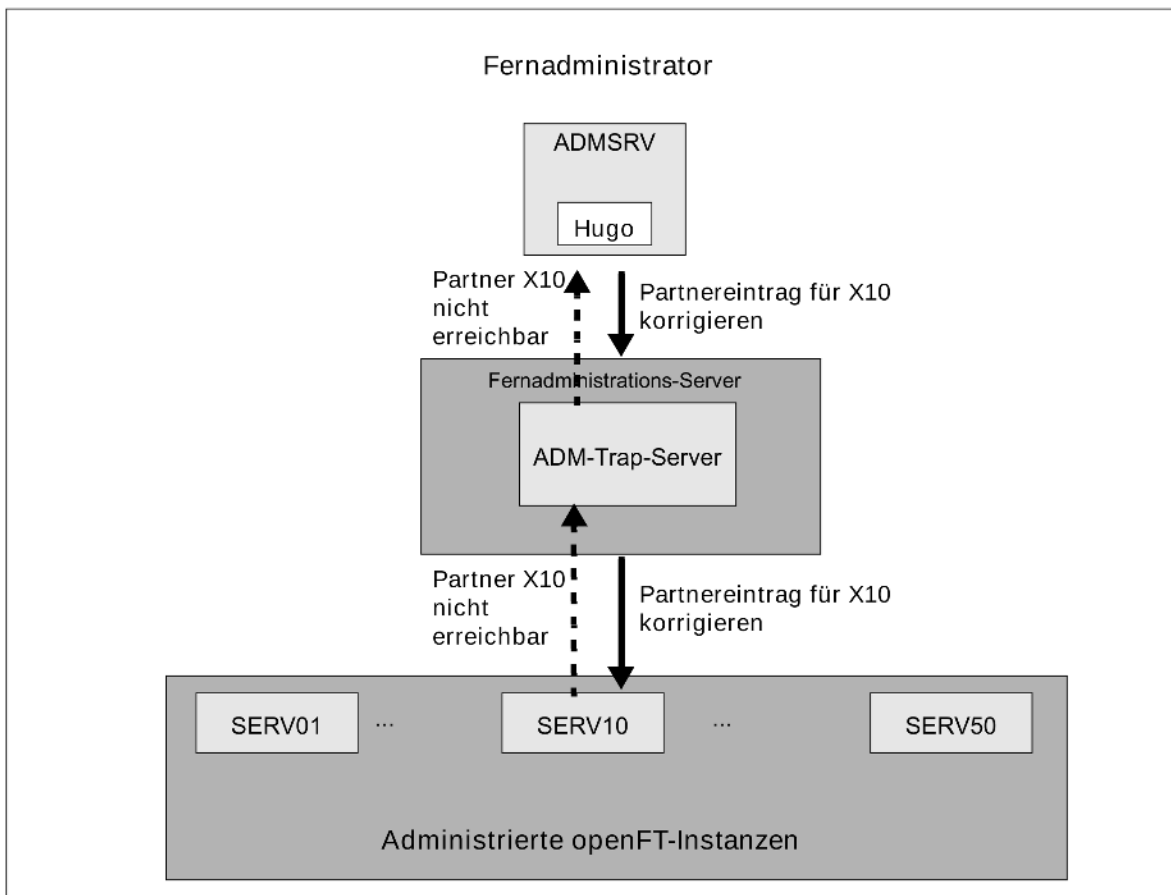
Fernadministrator

ADMSRV

Hugo

Partner X10 nicht erreichbar

Partnereintrag für X10 korrigieren

Fernadministrations-Server

ADM-Trap-Server

Partner X10 nicht erreichbar

Partnereintrag für X10 korrigieren

SERV01 ... SERV10 ... SERV50

Administrierte openFT-Instanzen